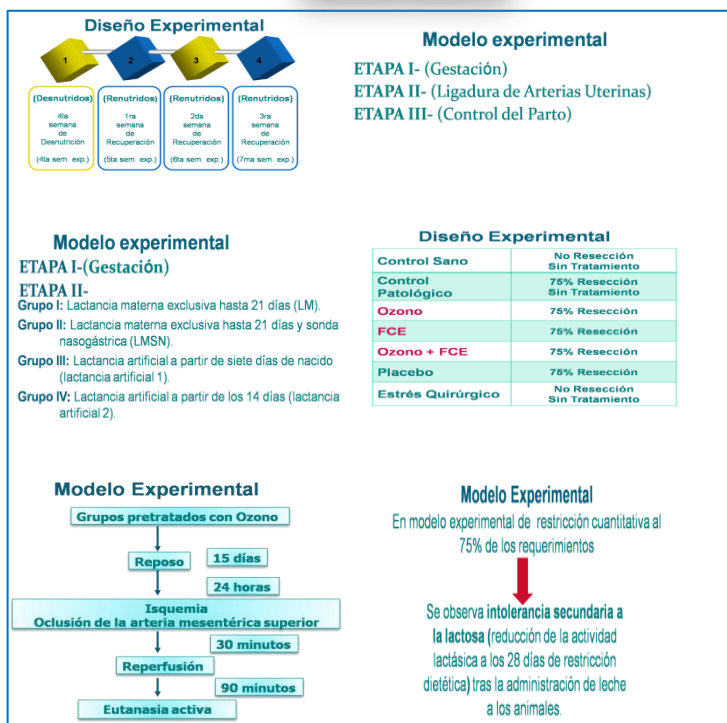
Diseño Experimental

1 2 3 4

(Desnutridos) 4ta semana de Desnutrición (4ta sem. exp.)

(Renutridos) 1ra semana de Recuperación (5ta sem. exp.)

(Renutridos) 2da semana de Recuperación (6ta sem. exp.)

(Renutridos) 3ra semana de Recuperación (7ma sem. exp.)

Modelo experimental

ETAPA I- (Gestación)
ETAPA II- (Ligadura de Arterias Uterinas)
ETAPA III- (Control del Parto)

Modelo experimental

ETAPA I-(Gestación)
ETAPA II-

Grupo I: Lactancia materna exclusiva hasta 21 días (LM).
Grupo II: Lactancia materna exclusiva hasta 21 días y sonda nasogástrica (LMSN).
Grupo III: Lactancia artificial a partir de siete días de nacido (lactancia artificial 1).
Grupo IV: Lactancia artificial a partir de los 14 días (lactancia artificial 2).

Diseño Experimental

| | |
|---|---|
| Control Sano | No Resección Sin Tratamiento |
| Control Patológico | 75% Resección Sin Tratamiento |
| Ozono | 75% Resección |
| FCE | 75% Resección |
| Ozono + FCE | 75% Resección |
| Placebo | 75% Resección |
| Estrés Quirúrgico | No Resección Sin Tratamiento |

Modelo Experimental

Grupos pretratados con Ozono
Reposo
15 días
24 horas
Isquemia
Oclusión de la arteria mesentérica superior
30 minutos
Reperfusión
90 minutos
Eutanasia activa

Modelo Experimental

En modelo experimental de restricción cuantitativa al 75% de los requerimientos

Se observa intolerancia secundaria a la lactosa (reducción de la actividad lactásica a los 28 días de restricción dietética) tras la administración de leche a los animales.